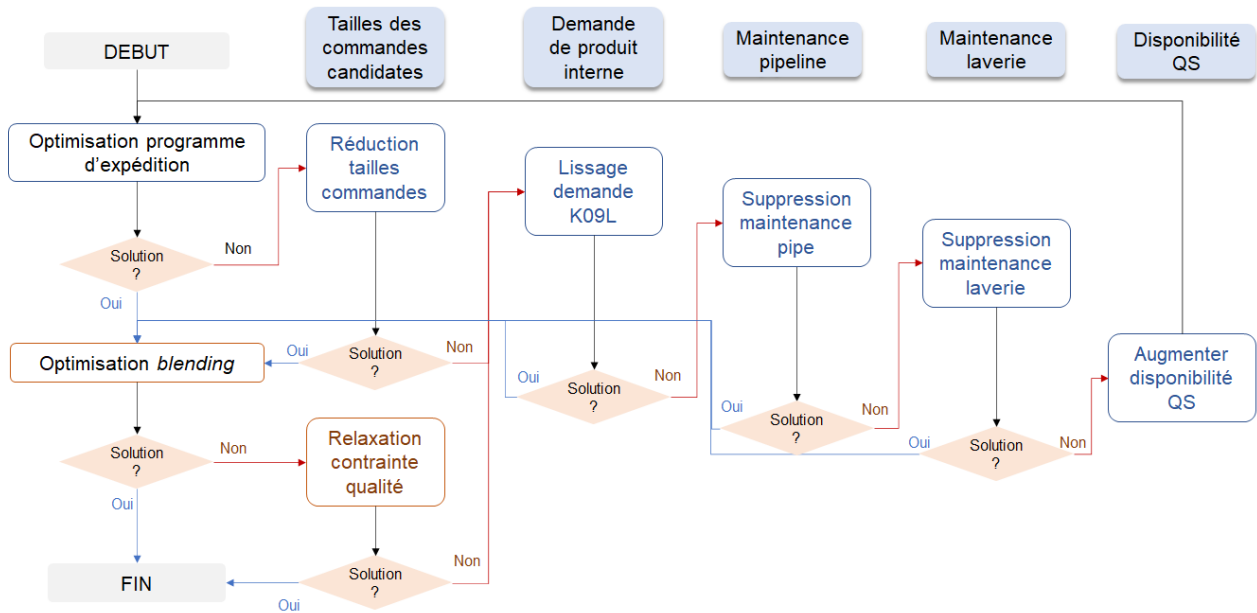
DEBUT

Tailles des commandes candidates

Demande de produit interne

Maintenance pipeline

Maintenance laverie

Disponibilité QS

Optimisation programme d'expédition

Réduction tailles commandes

Lissage demande K09L

Suppression maintenance pipe

Suppression maintenance laverie

Solution ?

Non

Oui

Optimisation *blending*

Oui

Solution ?

Non

Oui

Solution ?

Non

Augmenter disponibilité QS

Oui

Solution ?

Non

Oui

Solution ?

Non

Solution ?

Non

Relaxation contrainte qualité

Oui

FIN

Solution ?

Non

Oui